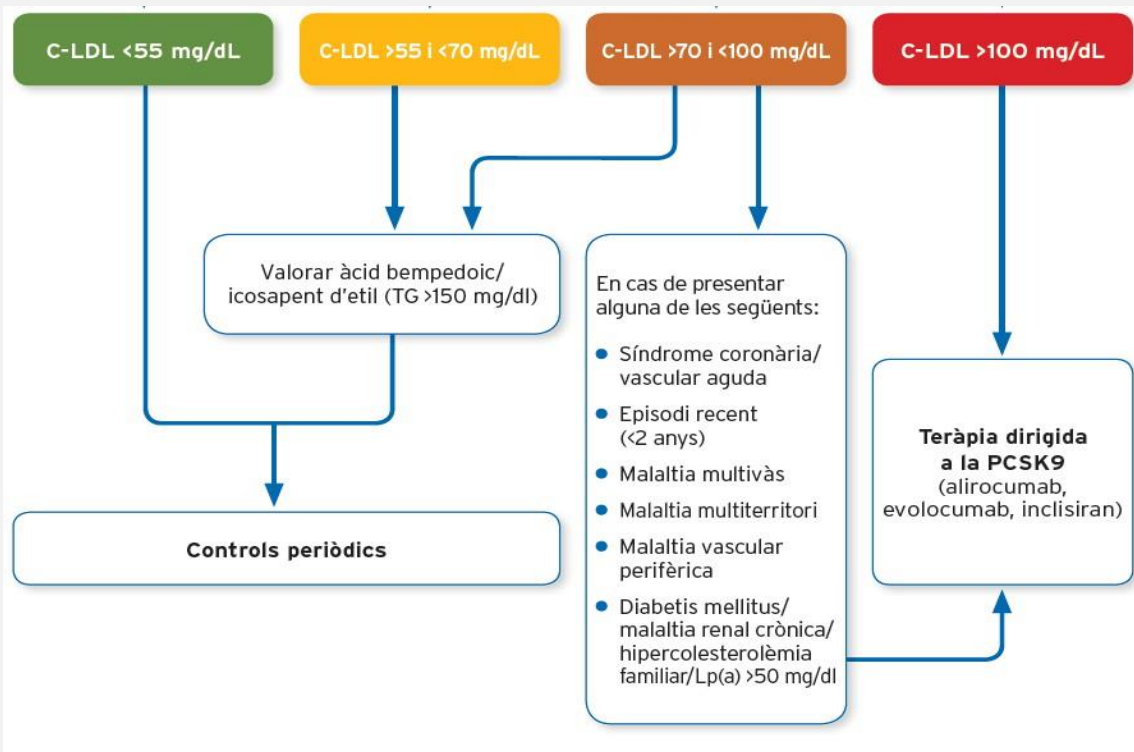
C-LDL <55 mg/dL

C-LDL >55 i <70 mg/dL

C-LDL >70 i <100 mg/dL

C-LDL >100 mg/dL

Valorar àcid bempedoic/ icosapent d'etil (TG >150 mg/dl)

Controls periòdics

En cas de presentar alguna de les següents:

- Síndrome coronària/ vascular aguda
- Episodi recent (<2 anys)
- Malaltia multivàs
- Malaltia multiterritori
- Malaltia vascular perifèrica
- Diabetis mellitus/ malaltia renal crònica/ hipercolesterolèmia familiar/Lp(a) >50 mg/dl

Teràpia dirigida a la PCSK9 (alirocumab, evolocumab, inclisiran)